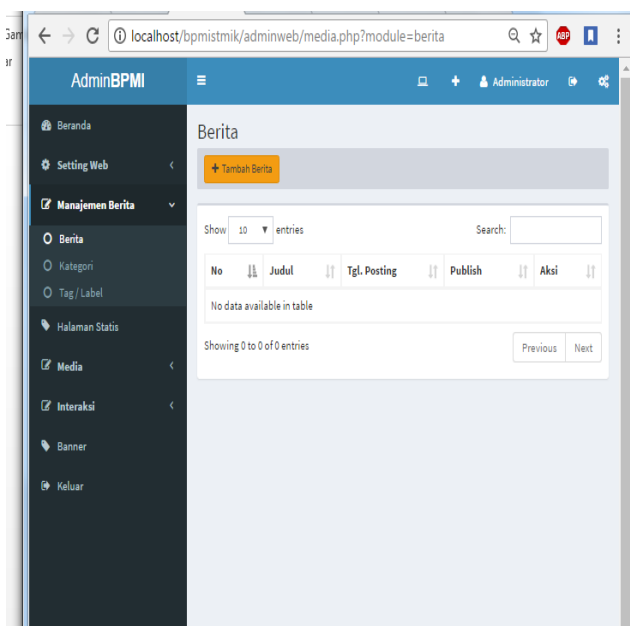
Gam
ar

localhost/bpmistmik/adminweb/media.php?module=berita

ABP

AdminBPMI

Administrator

Beranda
Setting Web
Manajemen Berita
Berita
Kategori
Tag / Label
Halaman Statis
Media
Interaksi
Banner
Keluar

Berita

+ Tambah Berita

Show 10 entries

Search:

| No | Judul | Tgl. Posting | Publish | Aksi |
|---|---|---|---|---|
| No data available in table | | | | |

Showing 0 to 0 of 0 entries

Previous Next